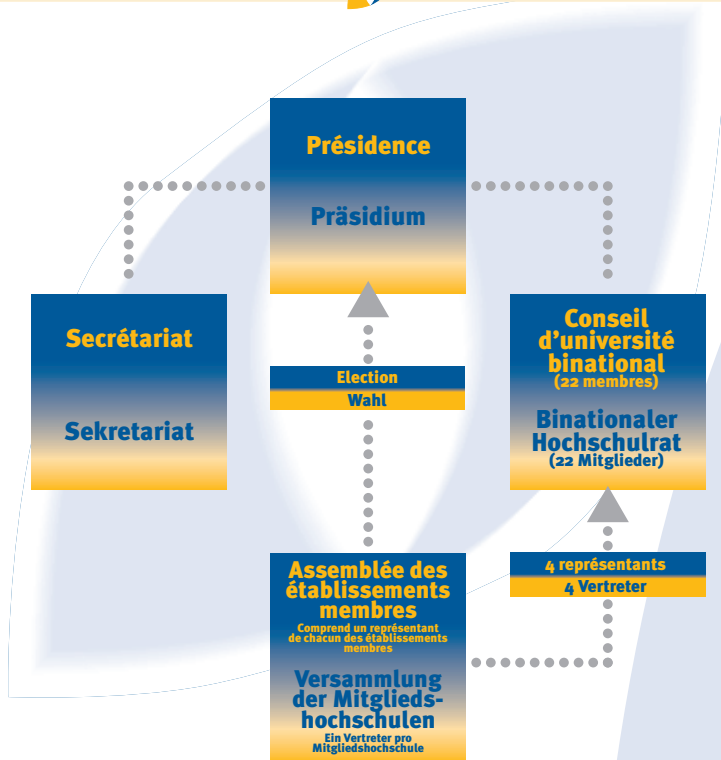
Présidence

Präsidium

Secrétariat

Sekretariat

Election
Wahl

Conseil d'université binational
(22 membres)

Binationaler Hochschulrat
(22 Mitglieder)

4 représentants
4 Vertreter

Assemblée des établissements membres
Comprend un représentant de chacun des établissements membres

Versammlung der Mitgliedshochschulen
Ein Vertreter pro Mitgliedshochschule